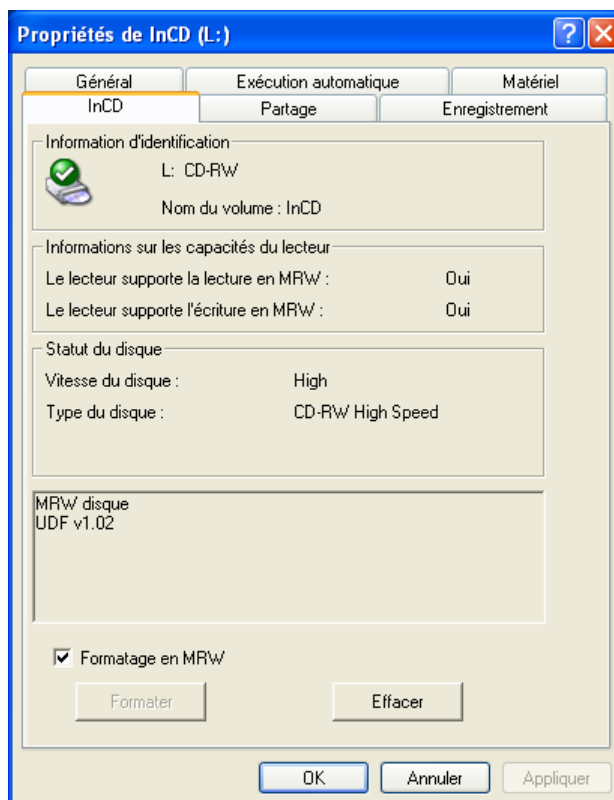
Propriétés de InCD (L:)

?

Général | Exécution automatique | Matériel
InCD | Partage | Enregistrement

Information d'identification
L: CD-RW
Nom du volume : InCD

Informations sur les capacités du lecteur
Le lecteur supporte la lecture en MRW : Oui
Le lecteur supporte l'écriture en MRW : Oui

Statut du disque
Vitesse du disque : High
Type du disque : CD-RW High Speed

MRW disque
UDF v1.02

Formatage en MRW

Formater

Effacer

OK

Annuler

Appliquer